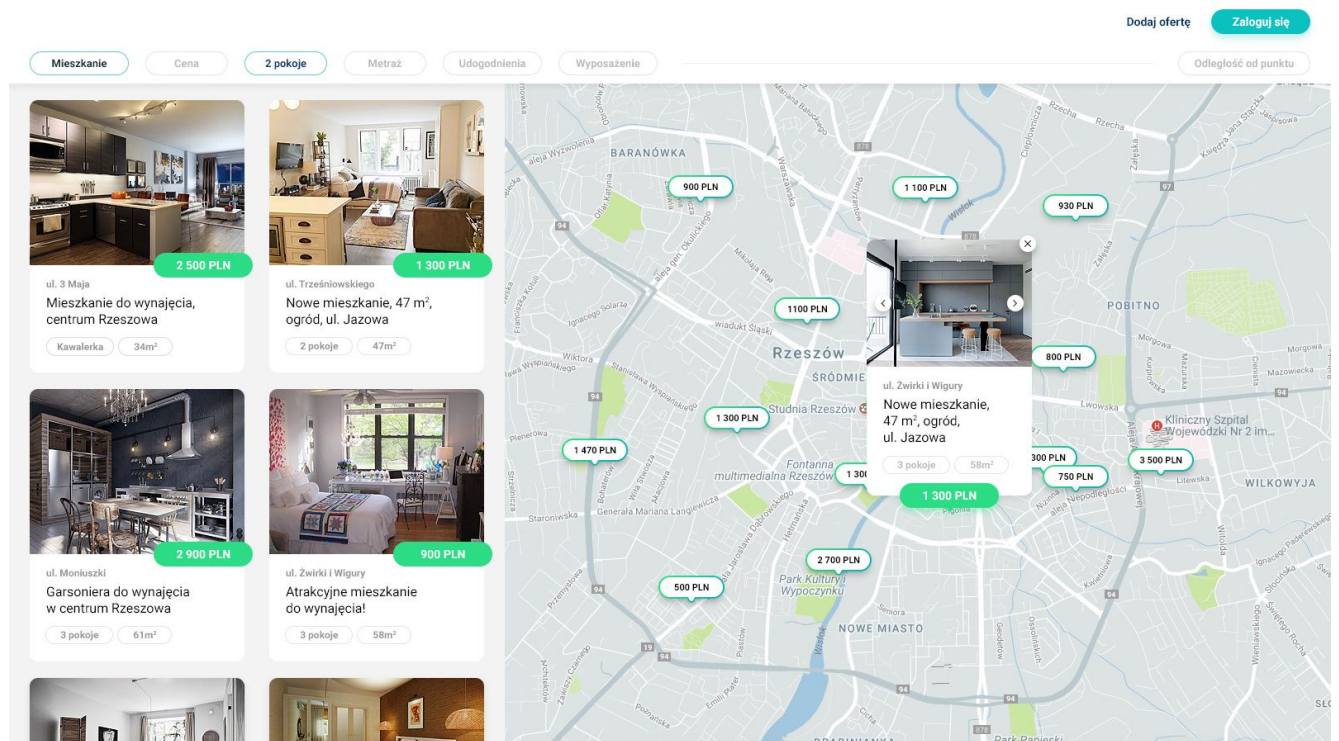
Dodaj ofertę Zaloguj się

Mieszkanie Cena 2 pokoje Metraż Udogodnienia Wyposażenie Odległość od punktu

2 500 PLN
ul. 3 Maja
Mieszkanie do wynajęcia, centrum Rzeszowa
Kawalerka 34m²

1 300 PLN
ul. Trześniowskiego
Nowe mieszkanie, 47 m², ogród, ul. Jazowa
2 pokoje 47m²

2 900 PLN
ul. Moniuszki
Garsoniera do wynajęcia w centrum Rzeszowa
3 pokoje 61m²

900 PLN
ul. Żwirki i Wigury
Atrakcyjne mieszkanie do wynajęcia!
3 pokoje 58m²

BARANÓWKA
900 PLN
1 100 PLN
930 PLN
1100 PLN
POBITNO
Rzeszów
ŚRÓDMIE
800 PLN
1 300 PLN
1 470 PLN
Studnia Rzeszów
Fontanna multimedialna Rzeszów
1 300
300 PLN
750 PLN
3 500 PLN
Kliniczny Szpital Wojewódzki Nr 2 im...
WILKOWYJA
2 700 PLN
500 PLN
Park Kultury i Wypoczynku
NOWE MIASTO

ul. Żwirki i Wigury
Nowe mieszkanie, 47 m², ogród, ul. Jazowa
3 pokoje 58m²
1 300 PLN